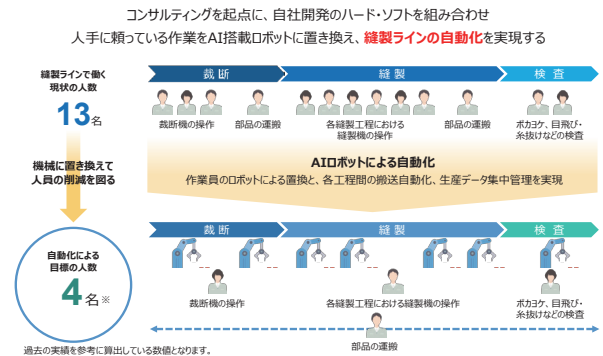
コンサルティングを起点に、自社開発のハード・ソフトを組み合わせ
人手に頼っている作業をAI搭載ロボットに置き換え、縫製ラインの自動化を実現する

縫製ラインで働く現状の人数
13名

裁断
縫製
検査

裁断機の操作
部品の運搬
各縫製工程における縫製機の操作
部品の運搬
ボカケ、目飛び・糸抜けなどの検査

機械に置き換えて人員の削減を図る

AIロボットによる自動化
作業員のロボットによる置換と、各工程間の搬送自動化、生産データ集中管理を実現

自動化による目標の人数
4名※

裁断
縫製
検査

裁断機の操作
各縫製工程における縫製機の操作
ボカケ、目飛び・糸抜けなどの検査
部品の運搬

過去の実績を参考に算出している数値となります。